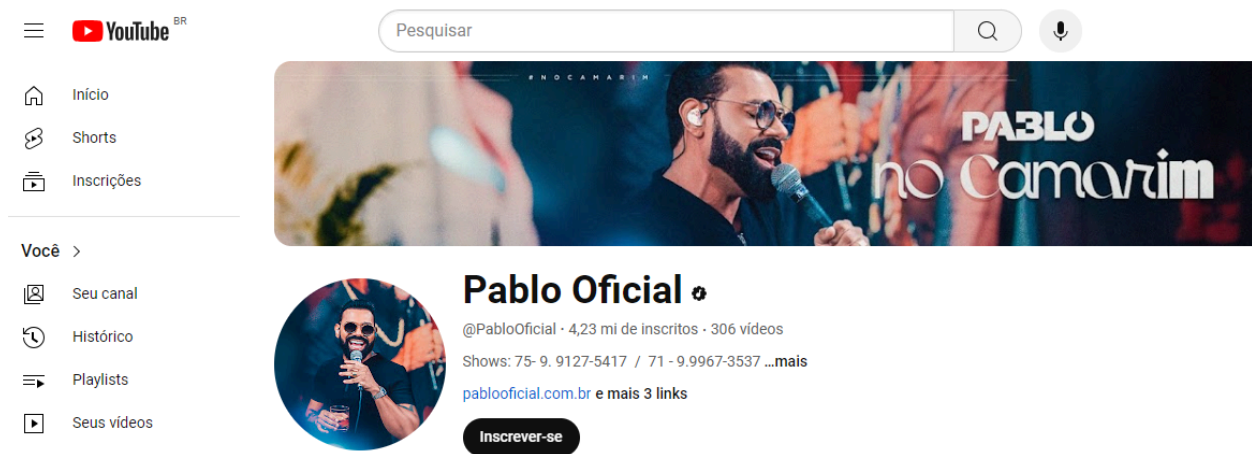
YouTube BR

Pesquisar

Início
Shorts
Inscrições

Você >
Seu canal
Histórico
Playlists
Seus vídeos

#NOCAMARIM
PABLO
no Camarim

Pablo Oficial
@PabloOficial · 4,23 mi de inscritos · 306 vídeos
Shows: 75- 9. 9127-5417 / 71 - 9.9967-3537 ...mais
pablooficial.com.br e mais 3 links
Inscrever-se